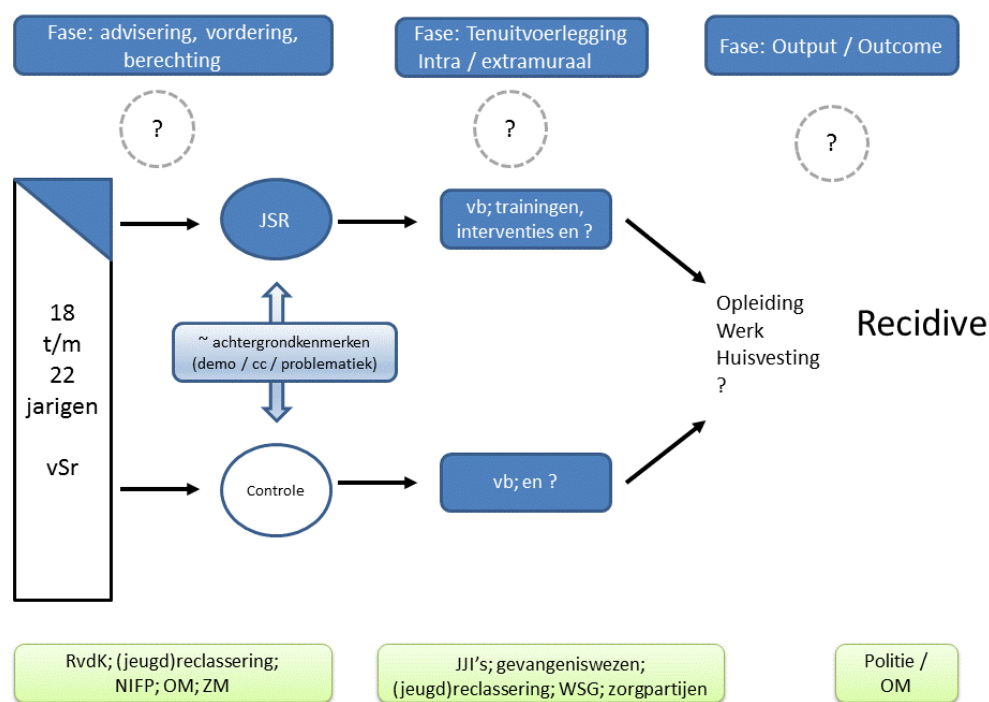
Fase: advisering, vordering, berechting

Fase: Tenuitvoerlegging Intra / extramuraal

Fase: Output / Outcome

?

?

?

18 t/m 22 jarigen

vSr

JSR

vb; trainingen, interventies en ?

~ achtergrondkenmerken (demo / cc / problematiek)

Controle

vb; en ?

Opleiding
Werk
Huisvesting
?

Recidive

RvdK; (jeugd)reclassering; NIFP; OM; ZM

JJI's; gevangeniswezen; (jeugd)reclassering; WSG; zorgpartijen

Politie / OM